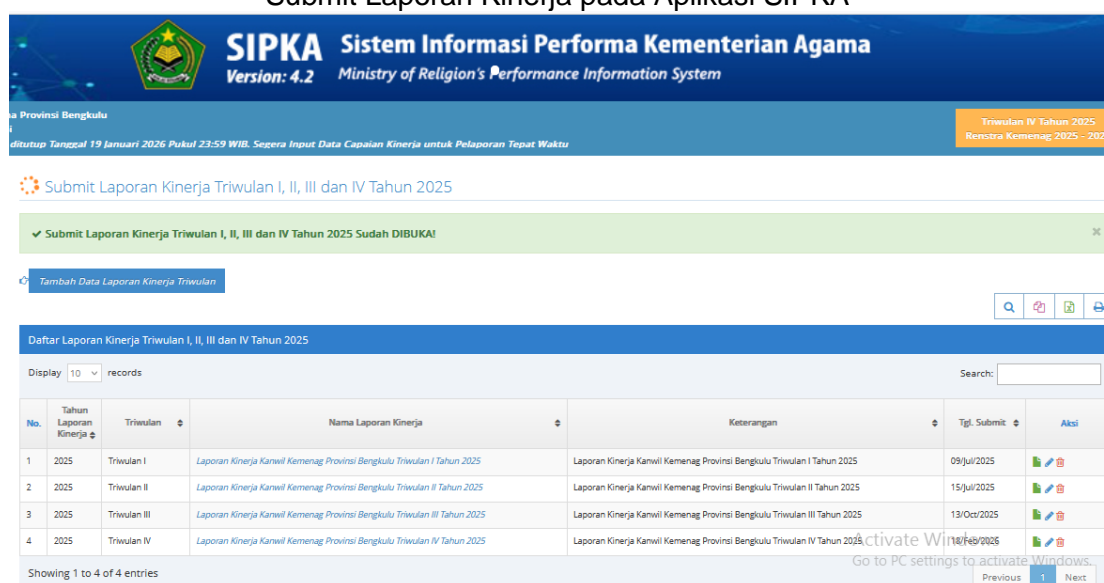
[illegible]

SIPKA Sistem Informasi Performa Kementerian Agama
Version: 4.2 Ministry of Religion's Performance Information System

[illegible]a Provinsi Bengkulu
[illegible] ditutup Tanggal 19 Januari 2026 Pukul 23:59 WIB. Segera Input Data Capaian Kinerja untuk Pelaporan Tepat Waktu

Triwulan IV Tahun 2025
Renstra Kemenag 2025 - 202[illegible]

Submit Laporan Kinerja Triwulan I, II, III dan IV Tahun 2025

✔ Submit Laporan Kinerja Triwulan I, II, III dan IV Tahun 2025 Sudah DIBUKA!

×

Tambah Data Laporan Kinerja Triwulan

Daftar Laporan Kinerja Triwulan I, II, III dan IV Tahun 2025

Display 10 records

Search:

| No. | Tahun Laporan Kinerja | Triwulan | Nama Laporan Kinerja | Keterangan | Tgl. Submit | Aksi |
|---|---|---|---|---|---|---|
| 1 | 2025 | Triwulan I | Laporan Kinerja Kanwil Kemenag Provinsi Bengkulu Triwulan I Tahun 2025 | Laporan Kinerja Kanwil Kemenag Provinsi Bengkulu Triwulan I Tahun 2025 | 09/Jul/2025 | |
| 2 | 2025 | Triwulan II | Laporan Kinerja Kanwil Kemenag Provinsi Bengkulu Triwulan II Tahun 2025 | Laporan Kinerja Kanwil Kemenag Provinsi Bengkulu Triwulan II Tahun 2025 | 15/Jul/2025 | |
| 3 | 2025 | Triwulan III | Laporan Kinerja Kanwil Kemenag Provinsi Bengkulu Triwulan III Tahun 2025 | Laporan Kinerja Kanwil Kemenag Provinsi Bengkulu Triwulan III Tahun 2025 | 13/Oct/2025 | |
| 4 | 2025 | Triwulan IV | Laporan Kinerja Kanwil Kemenag Provinsi Bengkulu Triwulan IV Tahun 2025 | Laporan Kinerja Kanwil Kemenag Provinsi Bengkulu Triwulan IV Tahun 2025 | 18/Feb/2026 | |

Activate Windows
Go to PC settings to activate Windows.

Showing 1 to 4 of 4 entries

Previous 1 Next